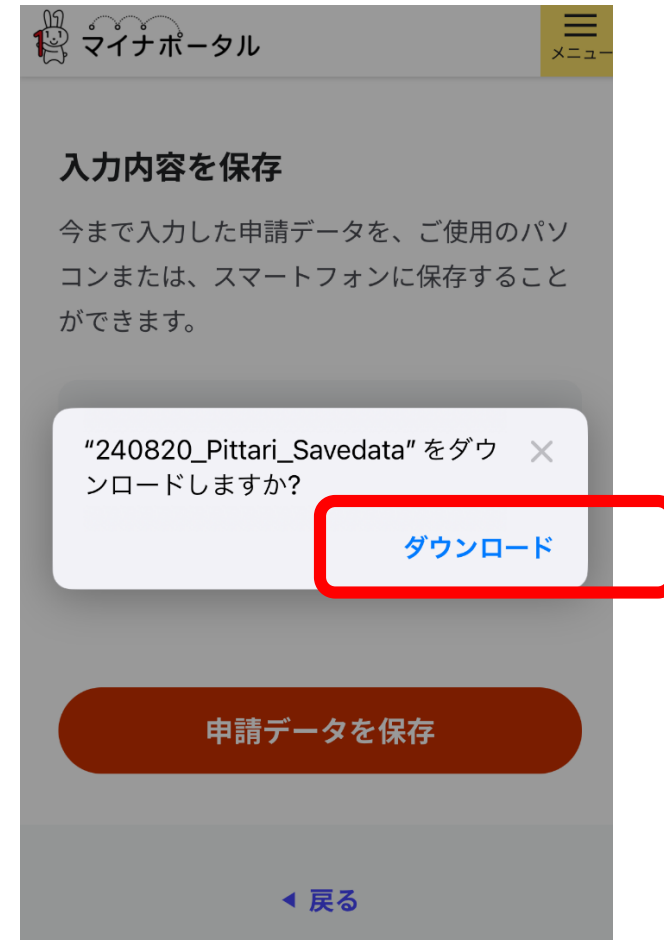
マイナポータル

メニュー

入力内容を保存

今まで入力した申請データを、ご使用のパソコンまたは、スマートフォンに保存することができます。

“240820_Pittari_Savedata” をダウンロードしますか?

ダウンロード

申請データを保存

◀ 戻る